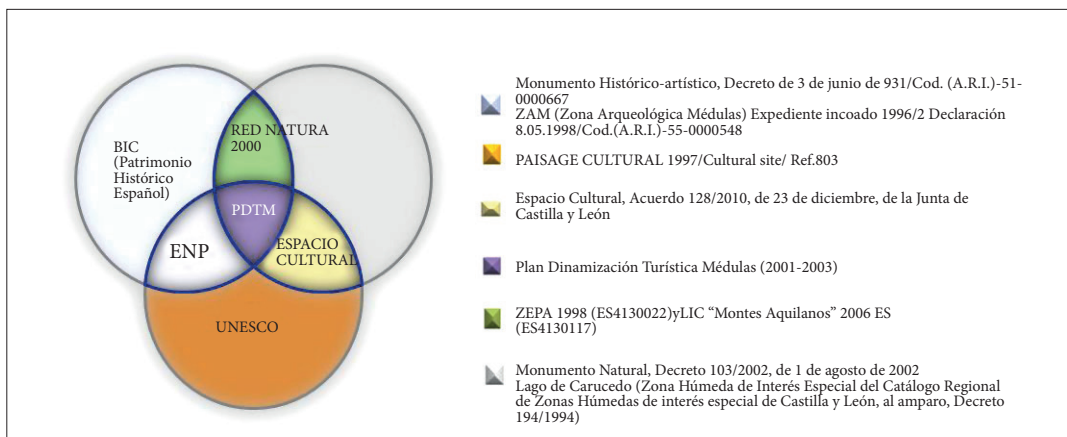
BIC (Patrimonio Histórico Español)

RED NATURA 2000

PDTM

ENP

ESPACIO CULTURAL

UNESCO

Monumento Histórico-artístico, Decreto de 3 de junio de 931/Cod. (A.R.I.)-51-0000667
ZAM (Zona Arqueológica Médulas) Expediente incoado 1996/2 Declaración 8.05.1998/Cod.(A.R.I.)-55-0000548

PAISAGE CULTURAL 1997/Cultural site/ Ref.803

Espacio Cultural, Acuerdo 128/2010, de 23 de diciembre, de la Junta de Castilla y León

Plan Dinamización Turística Médulas (2001-2003)

ZEPA 1998 (ES4130022)yLIC "Montes Aquilanos" 2006 ES (ES4130117)

Monumento Natural, Decreto 103/2002, de 1 de agosto de 2002
Lago de Carucedo (Zona Húmeda de Interés Especial del Catálogo Regional de Zonas Húmedas de interés especial de Castilla y León, al amparo, Decreto 194/1994)